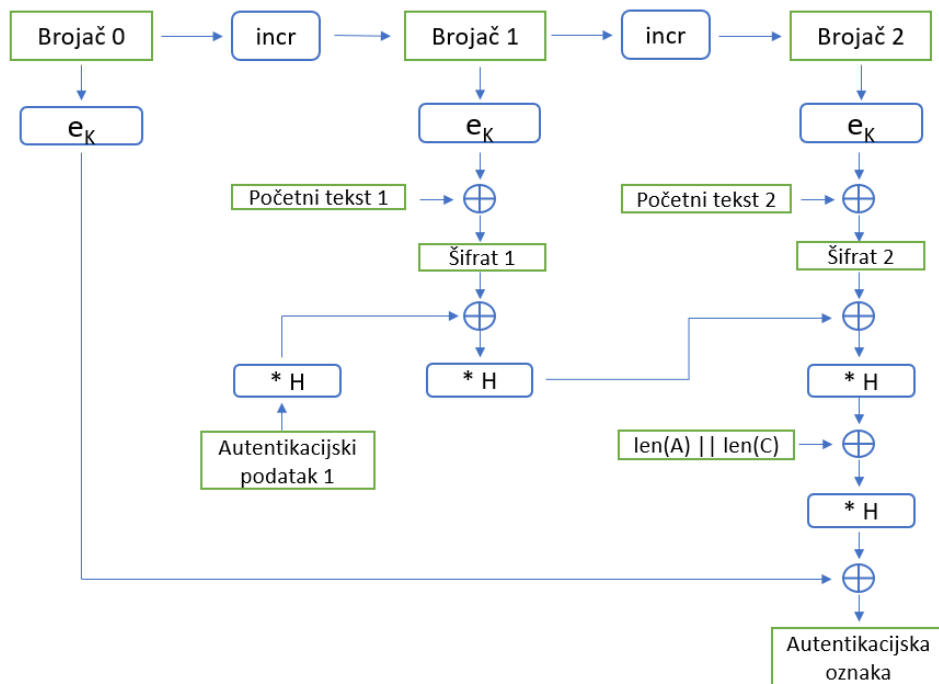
Brojač 0

incr

Brojač 1

incr

Brojač 2

$e_K$

$e_K$

$e_K$

Početni tekst 1

$\oplus$

Početni tekst 2

$\oplus$

Šifrat 1

Šifrat 2

$\oplus$

$\oplus$

* H

* H

* H

Autentikacijski podatak 1

len(A) || len(C)

$\oplus$

* H

$\oplus$

Autentikacijska oznaka